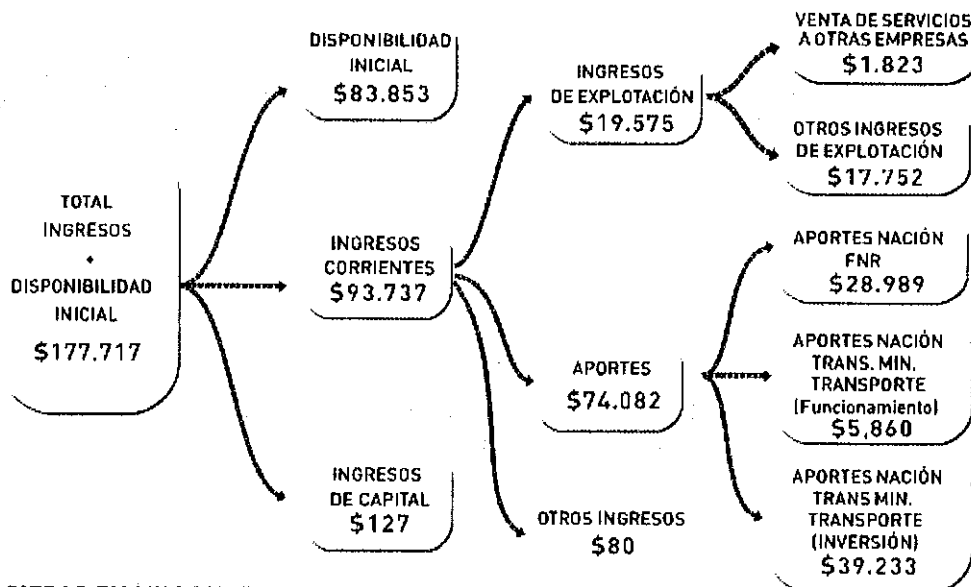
TOTAL INGRESOS + DISPONIBILIDAD INICIAL $177.717

DISPONIBILIDAD INICIAL $83.853

INGRESOS CORRIENTES $93.737

INGRESOS DE CAPITAL $127

INGRESOS DE EXPLOTACIÓN $19.575

APORTES $74.082

OTROS INGRESOS $80

VENTA DE SERVICIOS A OTRAS EMPRESAS $1.823

OTROS INGRESOS DE EXPLOTACIÓN $17.752

APORTES NACIÓN FNR $28.989

APORTES NACIÓN TRANS. MIN. TRANSPORTE (Funcionamiento) $5,860

APORTES NACIÓN TRANS MIN. TRANSPORTE (INVERSIÓN) $39.233